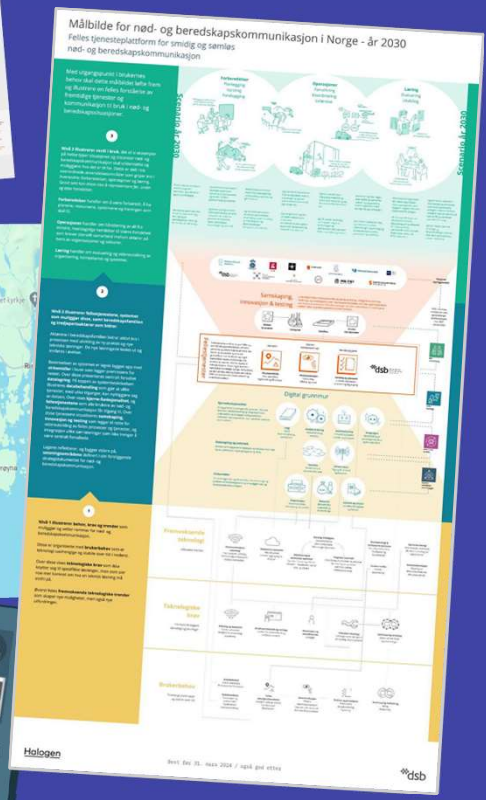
Målbilde for nød- og beredskapskommunikasjon i Norge - år 2030

Felles tjenesteplattform for smidig og sømløs nød- og beredskapskommunikasjon

Scenario år 2030

Forberedelser

Operasjoner

Læring

Scenario år 2030

Samvirke, innovasjon & testing

dsb

Digital grunnmur

Fremvoksende teknologi

Teknologiske trender

Brukerbehov

Halogen

dsb